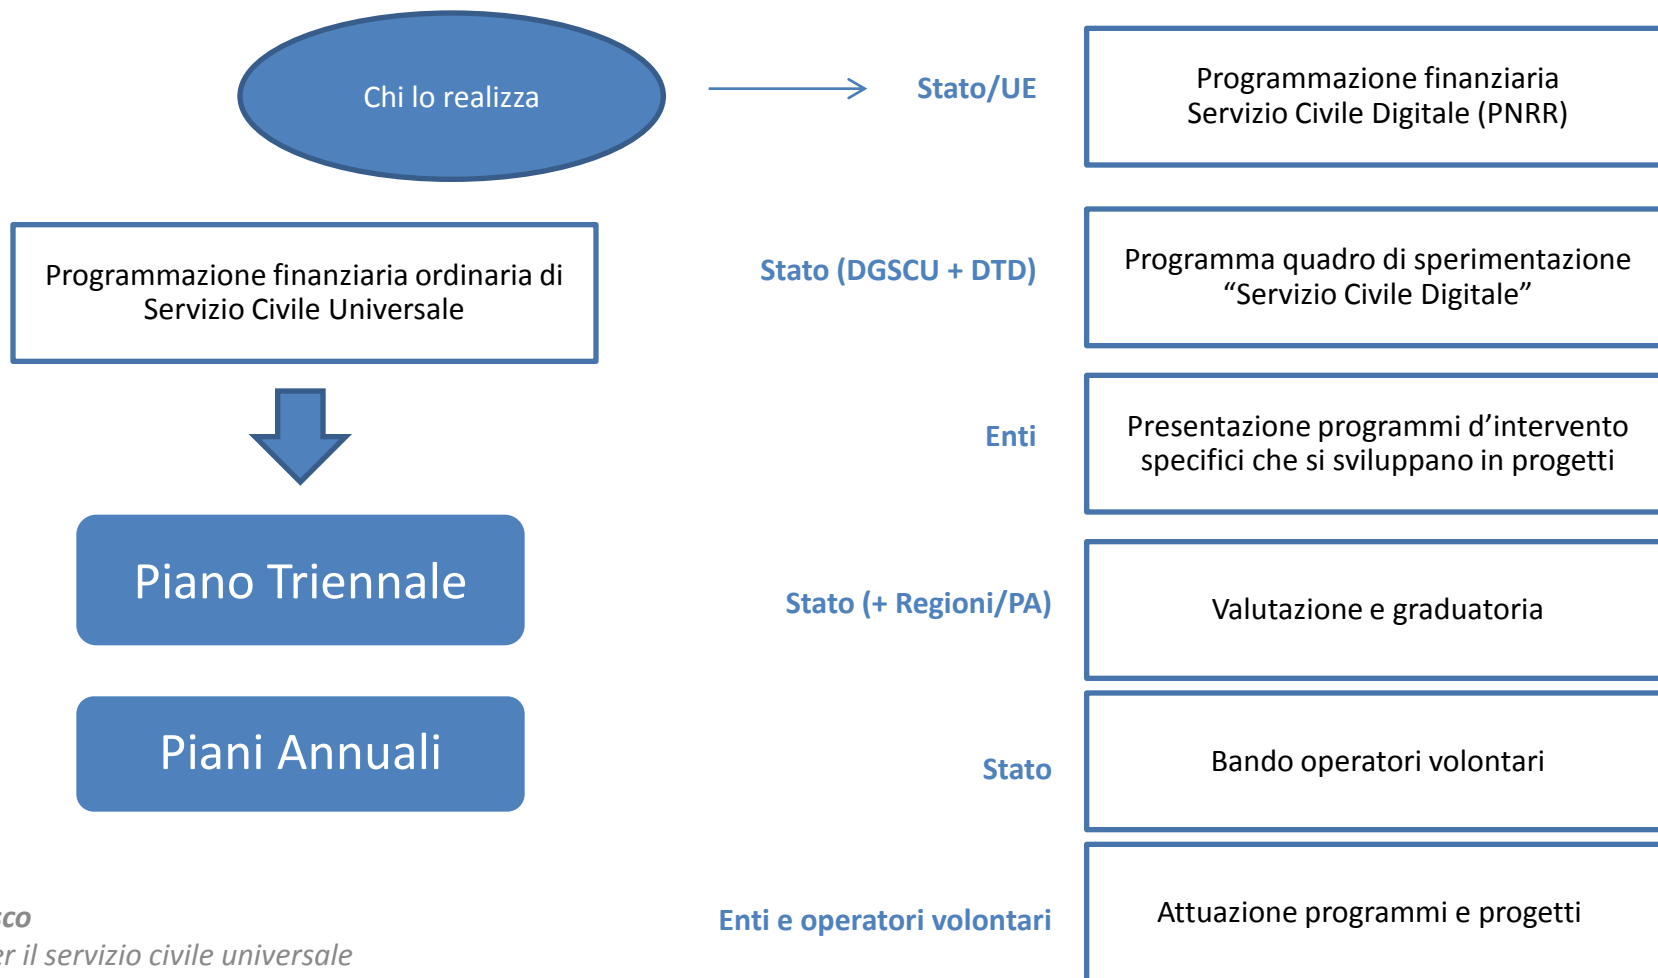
Chi lo realizza

Stato/UE

Programmazione finanziaria Servizio Civile Digitale (PNRR)

Programmazione finanziaria ordinaria di Servizio Civile Universale

Stato (DGSCU + DTD)

Programma quadro di sperimentazione “Servizio Civile Digitale”

Enti

Presentazione programmi d’intervento specifici che si sviluppano in progetti

Piano Triennale

Stato (+ Regioni/PA)

Valutazione e graduatoria

Piani Annuali

Stato

Bando operatori volontari

co

er il servizio civile universale

Enti e operatori volontari

Attuazione programmi e progetti